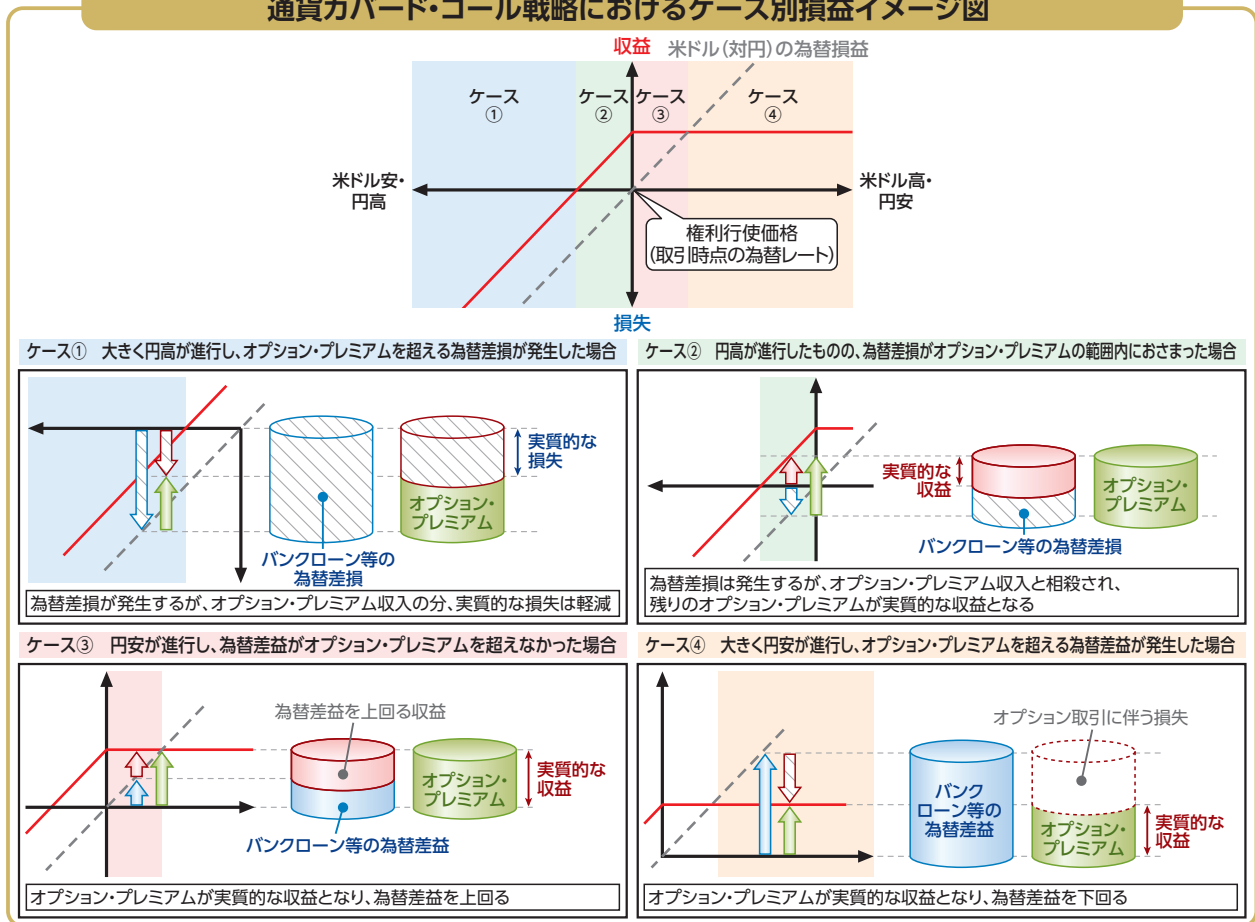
通貨カバード・コール戦略におけるケース別損益イメージ図

収益

米ドル（対円）の為替損益

ケース
①

ケース
②

ケース
③

ケース
④

米ドル安・
円高

米ドル高・
円安

権利行使価格
（取引時点の為替レート）

損失

ケース①　大きく円高が進行し、オプション・プレミアムを超える為替差損が発生した場合

実質的な
損失

オプション・
プレミアム

バンクローン等の
為替差損

為替差損が発生するが、オプション・プレミアム収入の分、実質的な損失は軽減

ケース②　円高が進行したものの、為替差損がオプション・プレミアムの範囲内におさまった場合

実質的な
収益

オプション・
プレミアム

バンクローン等の為替差損

為替差損は発生するが、オプション・プレミアム収入と相殺され、
残りのオプション・プレミアムが実質的な収益となる

ケース③　円安が進行し、為替差益がオプション・プレミアムを超えなかった場合

為替差益を上回る収益

オプション・
プレミアム

実質的な
収益

バンクローン等の為替差益

オプション・プレミアムが実質的な収益となり、為替差益を上回る

ケース④　大きく円安が進行し、オプション・プレミアムを超える為替差益が発生した場合

オプション取引に伴う損失

バンク
ローン等の
為替差益

オプション・
プレミアム

実質的な
収益

オプション・プレミアムが実質的な収益となり、為替差益を下回る